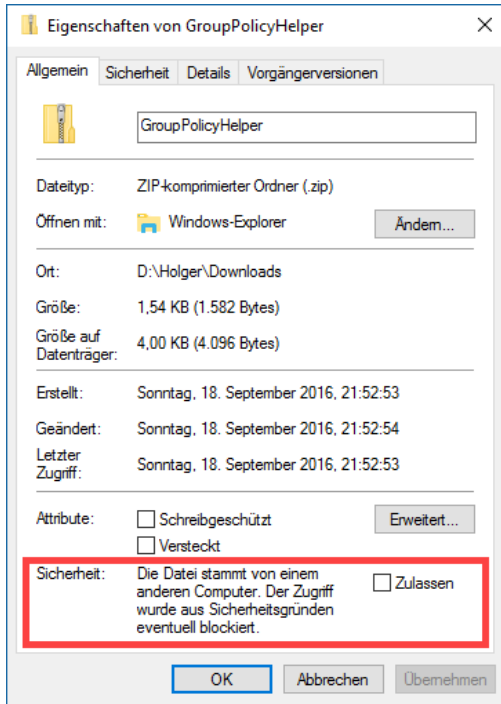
Eigenschaften von GroupPolicyHelper

Allgemein | Sicherheit | Details | Vorgängerversionen

GroupPolicyHelper

Dateityp: ZIP-komprimierter Ordner (.zip)

Öffnen mit: Windows-Explorer
Ändern...

Ort: D:\Holger\Downloads

Größe: 1,54 KB (1.582 Bytes)

Größe auf Datenträger: 4,00 KB (4.096 Bytes)

Erstellt: Sonntag, 18. September 2016, 21:52:53

Geändert: Sonntag, 18. September 2016, 21:52:54

Letzter Zugriff: Sonntag, 18. September 2016, 21:52:53

Attribute: Schreibgeschützt
Versteckt
Erweitert...

Sicherheit: Die Datei stammt von einem anderen Computer. Der Zugriff wurde aus Sicherheitsgründen eventuell blockiert.
Zulassen

OK | Abbrechen | Übernehmen